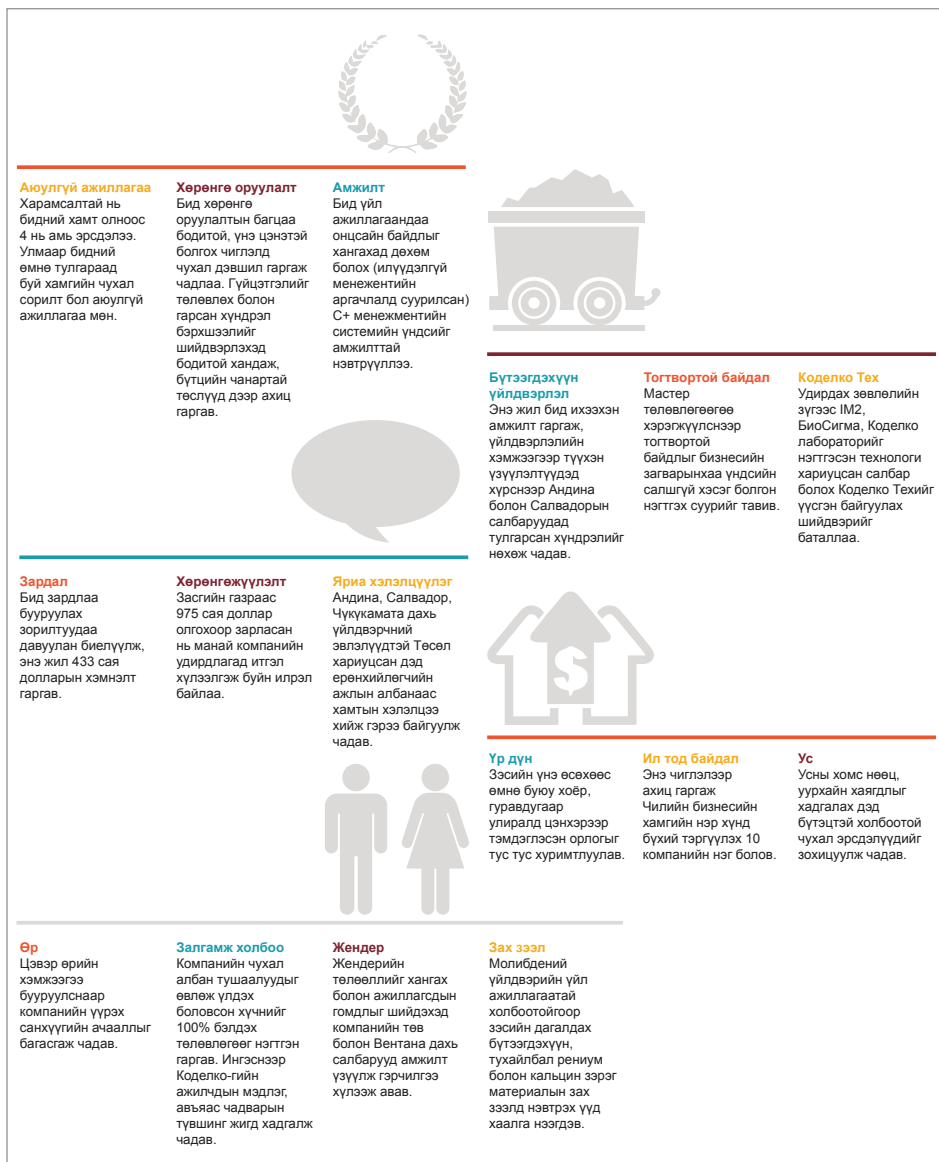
Аюулгүй ажиллагаа
Харамсалтай нь бидний хамт олноос 4 нь амь эрсдэлээ. Улмаар бидний өмнө тулгараад буй хамгийн чухал сорилт бол аюулгүй ажиллагаа мөн.

Хөрөнгө оруулалт
Бид хөрөнгө оруулалтын багцаа бодитой, үнэ цэнэтэй болгох чиглэлд чухал дэвшил гаргаж чадлаа. Гүйцэтгэлийг төлөвлөх болон гарсан хүндрэл бэрхшээлийг шийдвэрлэхэд бодитой хандаж, бүтцийн чанартай төслүүд дээр ахиц гаргав.

Амжилт
Бид үйл ажиллагаандаа онцсайн байдлыг хангахад дөхөм болох (илүүдэлгүй менежентийн аргачлалд суурилсан) C+ менежментийн системийн үндсийг амжилттай нэвтрүүллээ.

Бүтээгдэхүүн үйлдвэрлэл
Энэ жил бид ихээхэн амжилт гаргаж, үйлдвэрлэлийн хэмжээгээр түүхэн үзүүлэлтүүдэд хүрснээр Андина болон Салвадорын салбаруудад тулгарсан хүндрэлийг нөхөж чадав.

Тогтвортой байдал
Мастер төлөвлөгөөгөө хэрэгжүүлснээр тогтвортой байдлыг бизнесийн загварынхаа үндсийн салшгүй хэсэг болгон нэгтгэх суурийг тавив.

Коделко Тех
Удирдах зөвлөлийн зүгээс IM2, БиоСигма, Коделко лабораторийг нэгтгэсэн технологи хариуцсан салбар болох Коделко Техийг үүсгэн байгуулах шийдвэрийг баталлаа.

Зардал
Бид зардлаа бууруулах зорилтуудаа давуулан биелүүлж, энэ жил 433 сая долларын хэмнэлт гаргав.

Хөрөнгөжүүлэлт
Засгийн газраас 975 сая доллар олгохоор зарласан нь манай компанийн удирдлагад итгэл хүлээлгэж буйн илрэл байлаа.

Яриа хэлэлцүүлэг
Андина, Салвадор, Чукукамата дахь үйлдвэрчний эвлэлүүдтэй Төсөл хариуцсан дэд ерөнхийлөгчийн ажлын албанаас хамтын хэлэлцээ хийж гэрээ байгуулж чадав.

Үр дүн
Зэсийн үнэ өсөхөөс өмнө буюу хоёр, гуравдугаар улиралд цэнхэрээр тэмдэглэсэн орлогыг тус тус хуримтлуулав.

Ил тод байдал
Энэ чиглэлээр ахиц гаргаж Чилийн бизнесийн хамгийн нэр хүнд бүхий тэргүүлэх 10 компанийн нэг болов.

Ус
Усны хомс нөөц, уурхайн хаягдлыг хадгалах дэд бүтэцтэй холбоотой чухал эрсдэлүүдийг зохицуулж чадав.

Өр
Цэвэр өрийн хэмжээгээ бууруулснаар компанийн үүрэх санхүүгийн ачааллыг багасгаж чадав.

Залгамж холбоо
Компанийн чухал албан тушаалуудыг өвлөж үлдэх боловсон хүчнийг 100% бэлдэх төлөвлөгөөг нэгтгэн гаргав. Ингэснээр Коделко-гийн ажилчдын мэдлэг, авьяас чадварын түвшинг жигд хадгалж чадав.

Жендер
Жендерийн тэгш байдлыг хангах болон ажиллагсдын гомдлыг шийдэхэд компанийн төв болон Вентана дахь салбарууд амжилт үзүүлж гэрчилгээ хүлээж авав.

Зах зээл
Молибдений үйлдвэрийн үйл ажиллагаатай холбоотойгоор зэсийн дагалдах бүтээгдэхүүн, тухайлбал рениум болон кальцин зэрэг материалын зах зээлд нэвтрэх үүд хаалга нээгдэв.